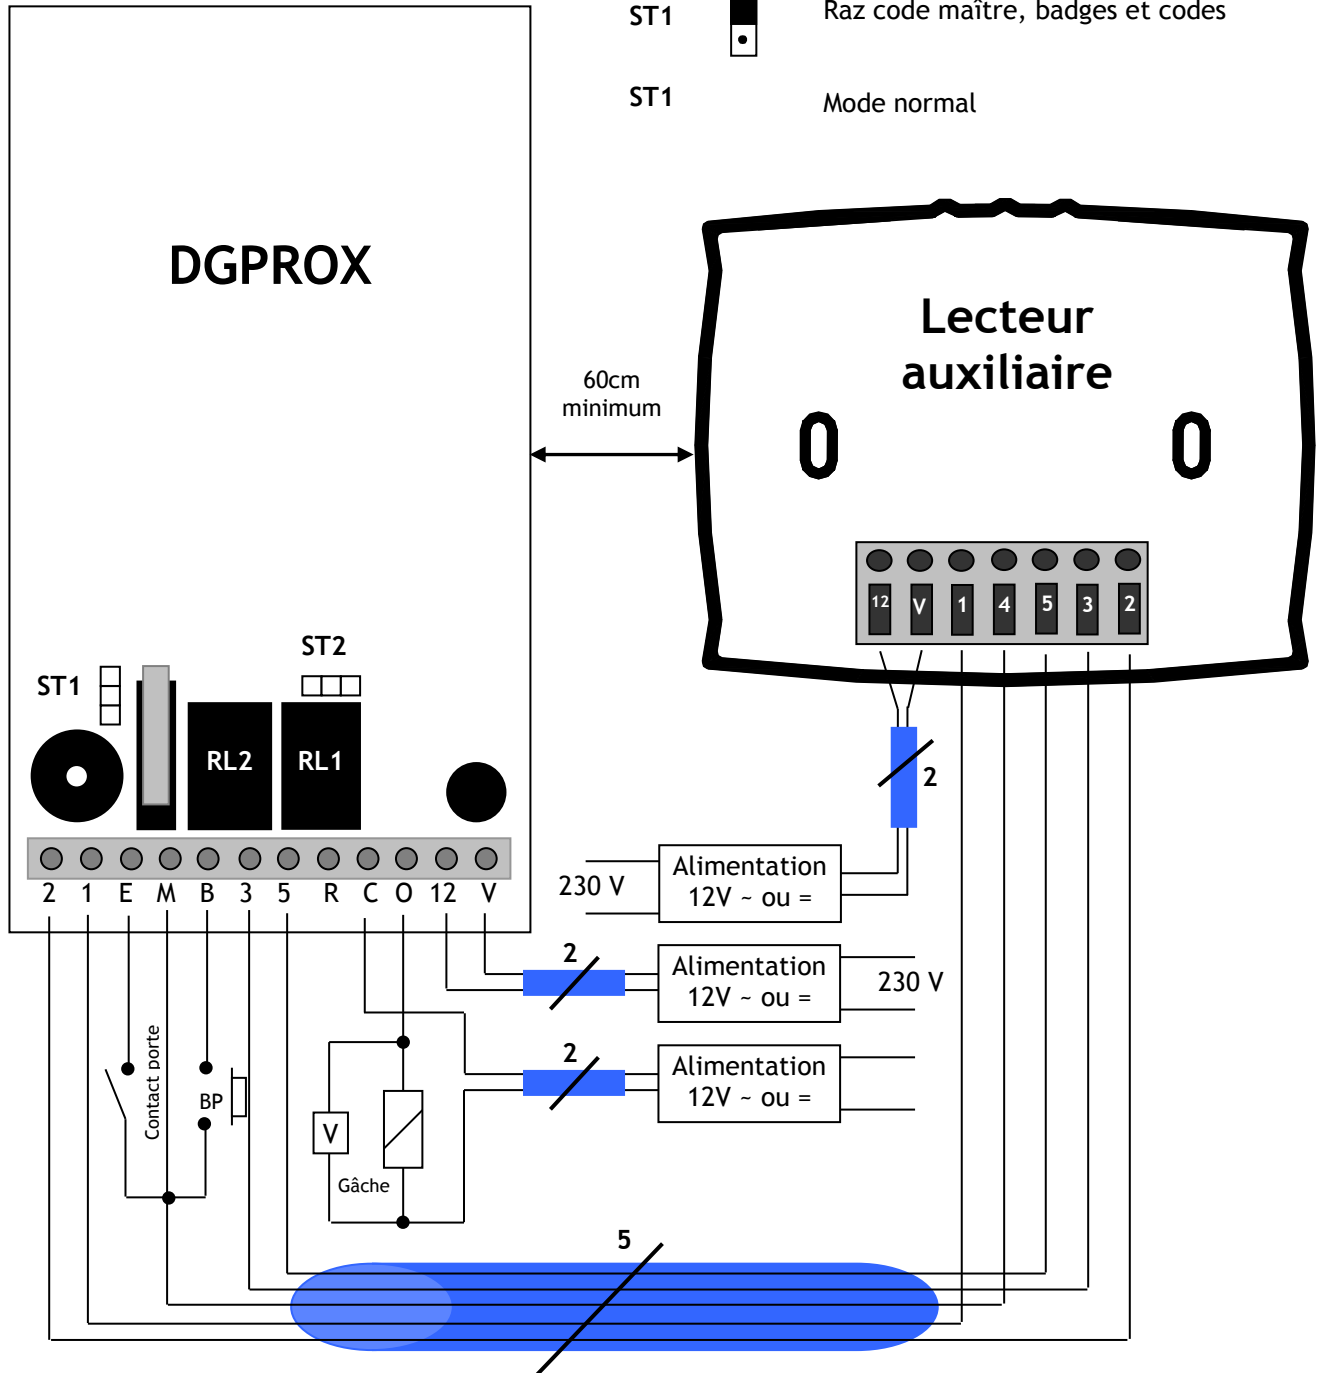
ST1 Raz code maître, badges et codes

ST1 Mode normal

DGPROX

Lecteur auxiliaire

60cm minimum

ST1

ST2

RL2

RL1

2 1 E M B 3 5 R C O 12 V

12 V 1 4 5 3 2

2

230 V

Alimentation 12V ~ ou =

2

Alimentation 12V ~ ou =

230 V

2

Alimentation 12V ~ ou =

Contact porte

BP

V

Gâche

5